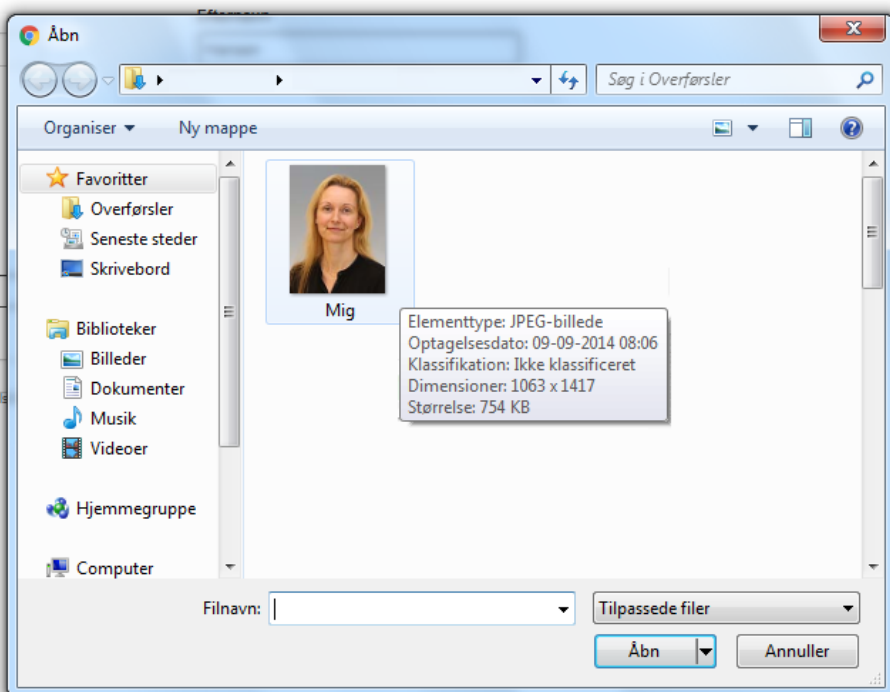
Åbn

Søg i Overførsler

Organiser ▾ Ny mappe

Favoritter
Overførsler
Seneste steder
Skrivebord

Biblioteker
Billeder
Dokumenter
Musik
Videoer

Hjemmegruppe

Computer

Mig

Elementtype: JPEG-billede
Optagelsesdato: 09-09-2014 08:06
Klassifikation: Ikke klassificeret
Dimensioner: 1063 x 1417
Størrelse: 754 KB

Filnavn:

Tilpassede filer

Åbn

Annuller